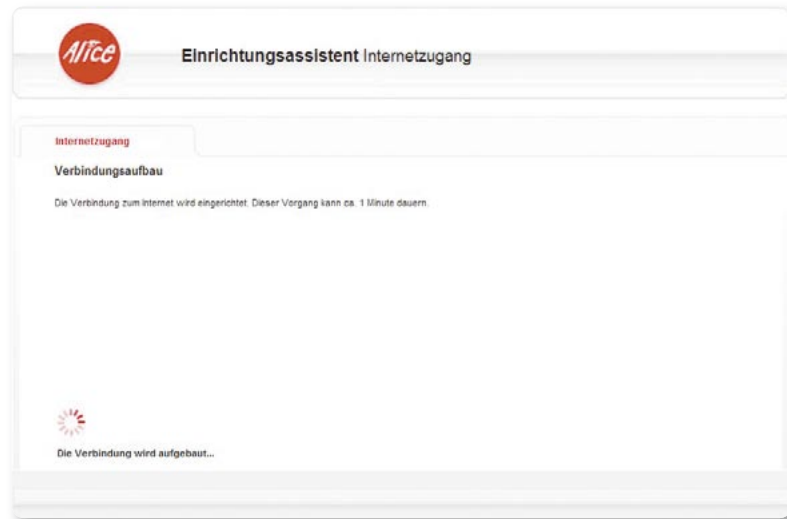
Alice

**Einrichtungsassistent** Internetzugang

Internetzugang

Verbindungsaufbau

Die Verbindung zum Internet wird eingerichtet. Dieser Vorgang kann ca. 1 Minute dauern.

Die Verbindung wird aufgebaut...